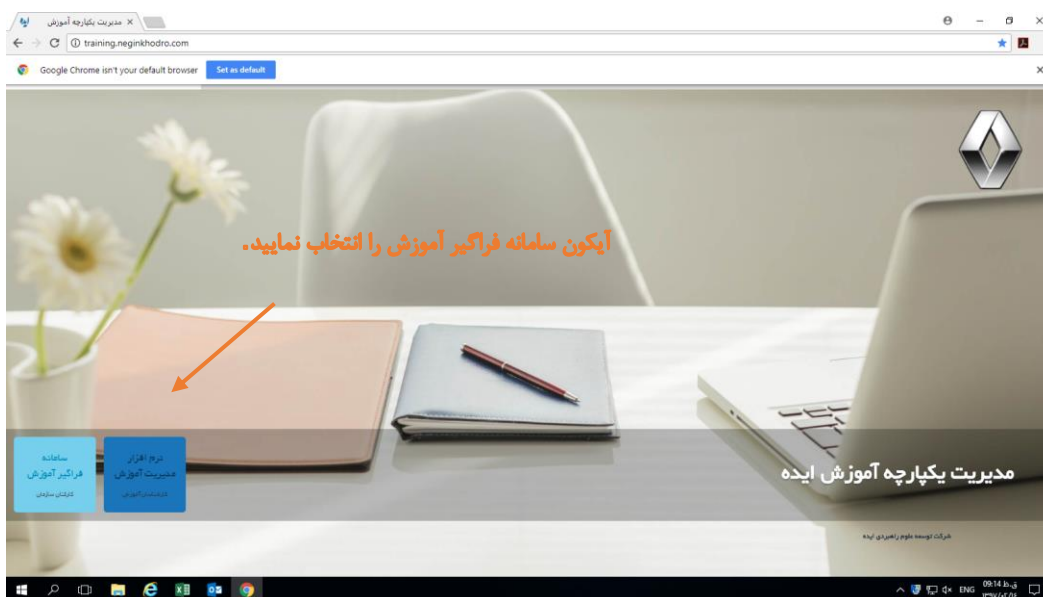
مدیریت یکپارچه آموزش

training.neginkhodro.com

Google Chrome isn't your default browser
Set as default

آیکون سامانه فراگیر آموزش را انتخاب نمایید.

سامانه فراگیر آموزش
کارکنان سازمان

نرم افزار مدیریت آموزش
کارشناس آموزش

مدیریت یکپارچه آموزش ایده

شرکت توسعه علوم راهبردی ایده

ENG 09:14 ق.ظ
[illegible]